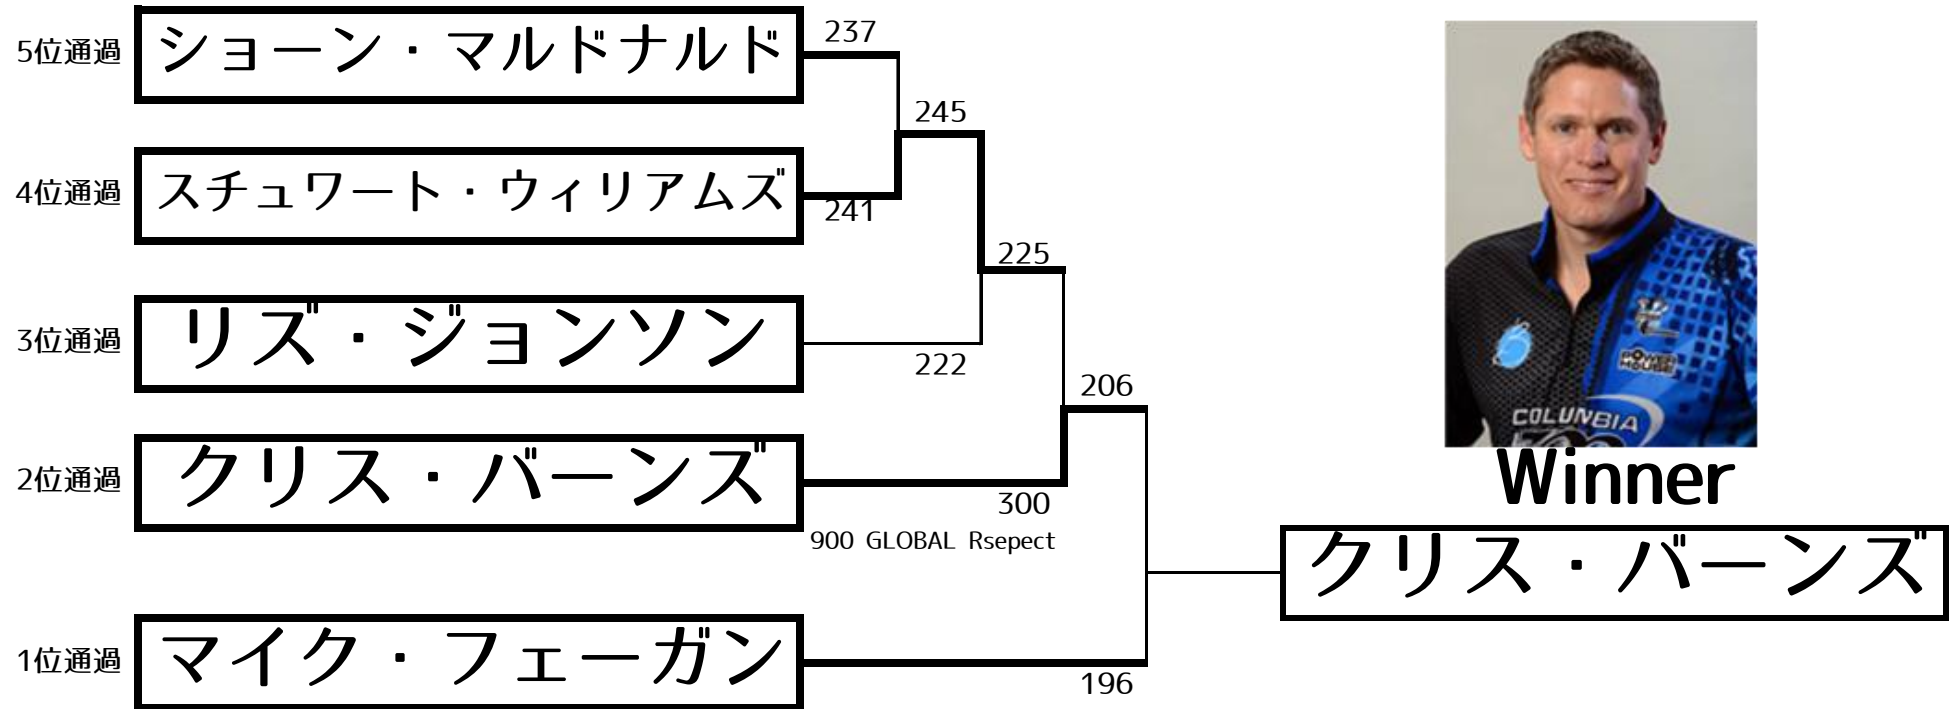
5位通過 ショーン・マルドナルド 237

245

4位通過 スチュワート・ウィリアムズ 241

225

3位通過 リズ・ジョンソン 222

206

2位通過 クリス・バーンズ 300

900 GLOBAL Rsepect

1位通過 マイク・フェーガン 196

COLUNBIA

Winner

クリス・バーンズ